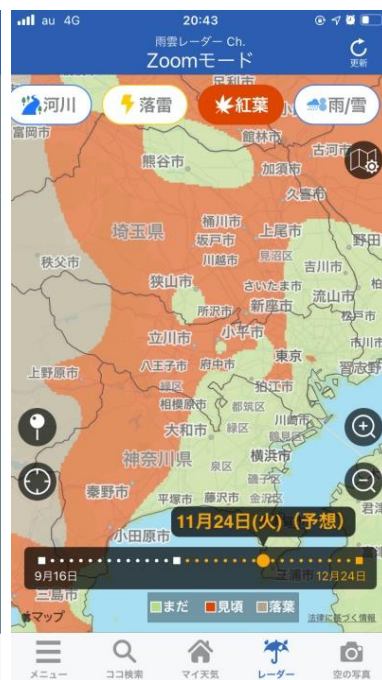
au 4G 20:43

雨雲レーダー Ch.
Zoomモード
更新

足利市

河川 落雷 紅葉 雨/雪

富岡市
館林市
古河市
熊谷市
加須市
久喜市
埼玉県
桶川市
上尾市
坂戸市
川越市
見沼区
野田
秩父市
吉川市
狭山市
さいたま市
所沢市
新座市
流山市
松戸市
立川市
小平市
市川市
八王子市
府中市
東京
上野原市
緑区
狛江市
習志野
相模原市
都筑区
大和市
緑区
川崎市
神奈川県
泉区
横浜市
秦野市
平塚市
藤沢市
金沢区
君津
小田原市
三島市
富津市

11月24日(火)(予想)
9月16日
12月24日

マップ
法律に基づく情報
まだ 見頃 落葉

メニュー ココ検索 マイ天気 レーダー 空の写真